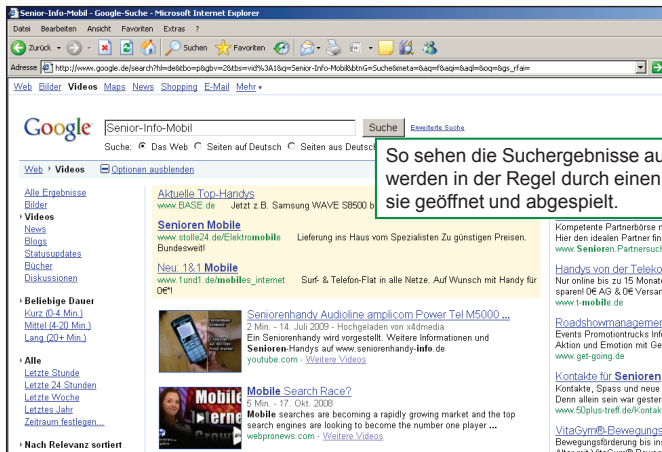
Senior-Info-Mobil - Google-Suche - Microsoft Internet Explorer

Datei Bearbeiten Ansicht Favoriten Extras ?

Zurück Suchen Favoriten

Adresse http://www.google.de/search?hl=de&tbo=p&gbv=2&tbs=vid%3A1&q=Senior-Info-Mobil&btnG=Suche&meta=&aq=f&aqi=&aql=&oq=&gs_rfai=

Web Bilder Videos Maps News Shopping E-Mail Mehr ▾

Google Senior-Info-Mobil Suche Erweiterte Suche

Suche: Das Web Seiten auf Deutsch Seiten aus Deutsch

So sehen die Suchergebnisse au werden in der Regel durch einen sie geöffnet und abgespielt.

Web › Videos Optionen ausblenden

Alle Ergebnisse
Bilder
› Videos
News
Blogs
Statusupdates
Bücher
Diskussionen

› Beliebige Dauer
Kurz (0-4 Min.)
Mittel (4-20 Min.)
Lang (20+ Min.)

› Alle
Letzte Stunde
Letzte 24 Stunden
Letzte Woche
Letztes Jahr
Zeitraum festlegen...

› Nach Relevanz sortiert

Aktuelle Top-Handys
www.BASE.de Jetzt z.B. Samsung WAVE S8500 b

Senioren Mobile
www.stolle24.de/Elektromobile Lieferung ins Haus vom Spezialisten Zu günstigen Preisen. Bundesweit!

Neu: 1&1 Mobile
www.1und1.de/mobiles_internet Surf- & Telefon-Flat in alle Netze. Auf Wunsch mit Handy für 0€*!

Seniorenhandy Audioline amplicom Power Tel M5000 ...
2 Min. - 14. Juli 2009 - Hochgeladen von x4mmedia
Ein Seniorenhandy wird vorgestellt. Weitere Informationen und Senioren-Handys auf www.seniorenhandy-info.de
youtube.com - Weitere Videos

Mobile Search Race?
5 Min. - 17. Okt. 2008
Mobile searches are becoming a rapidly growing market and the top search engines are looking to become the number one player ...
webpronews.com - Weitere Videos

Kompetente Partnerbörse n
Hier den idealen Partner fin
www.Senioren.Partnersuch

Handys von der Teleko
Nur online bis zu 15 Monate
sparen! 0€ AG & 0€ Versan
www.t-mobile.de

Roadshowmanagemer
Events Promotiontrucks Info
Aktion und Emotion mit Ge
www.get-going.de

Kontakte für Senioren
Kontakte, Spass und neue
Denn allein sein war gester
www.50plus-treff.de/Kontakt

VitaGym®-Bewegungs
Bewegungsförderung bis ins